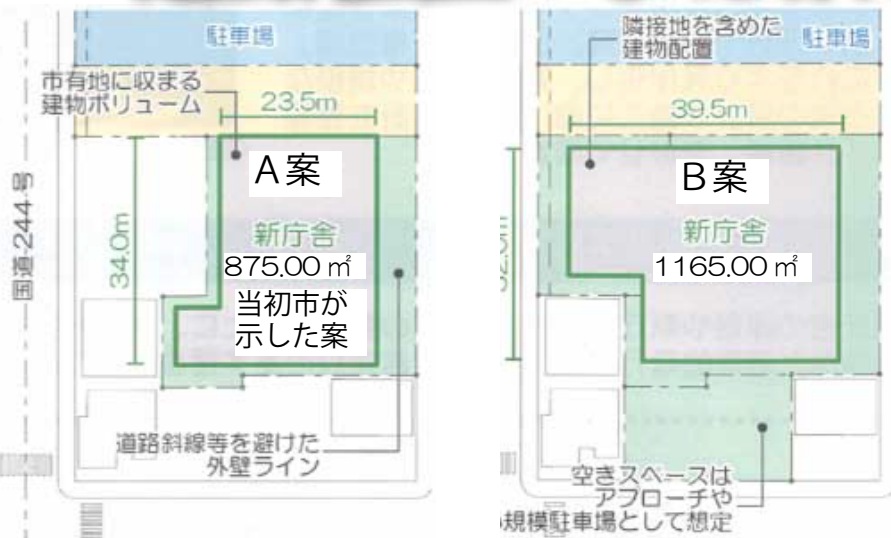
駐車場

市有地に収まる建物ボリューム

23.5m

A案

34.0m

新庁舎

875.00 ㎡

当初市が示した案

国道244号

道路斜線等を避けた外壁ライン

隣接地を含めた建物配置

駐車場

39.5m

B案

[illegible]

新庁舎

1165.00 ㎡

空きスペースはアプローチや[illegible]規模駐車場として想定